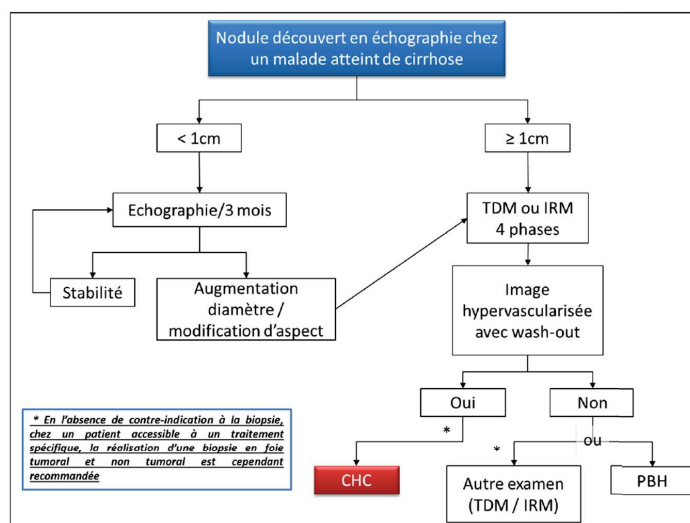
Nodule découvert en échographie chez un malade atteint de cirrhose

< 1cm

≥ 1cm

Echographie/3 mois

TDM ou IRM 4 phases

Stabilité

Augmentation diamètre / modification d'aspect

Image hypervascularisée avec wash-out

Oui

Non

*

*

ou

CHC

Autre examen (TDM / IRM)

PBH

* En l'absence de contre-indication à la biopsie, chez un patient accessible à un traitement spécifique, la réalisation d'une biopsie en foie tumoral et non tumoral est cependant recommandée